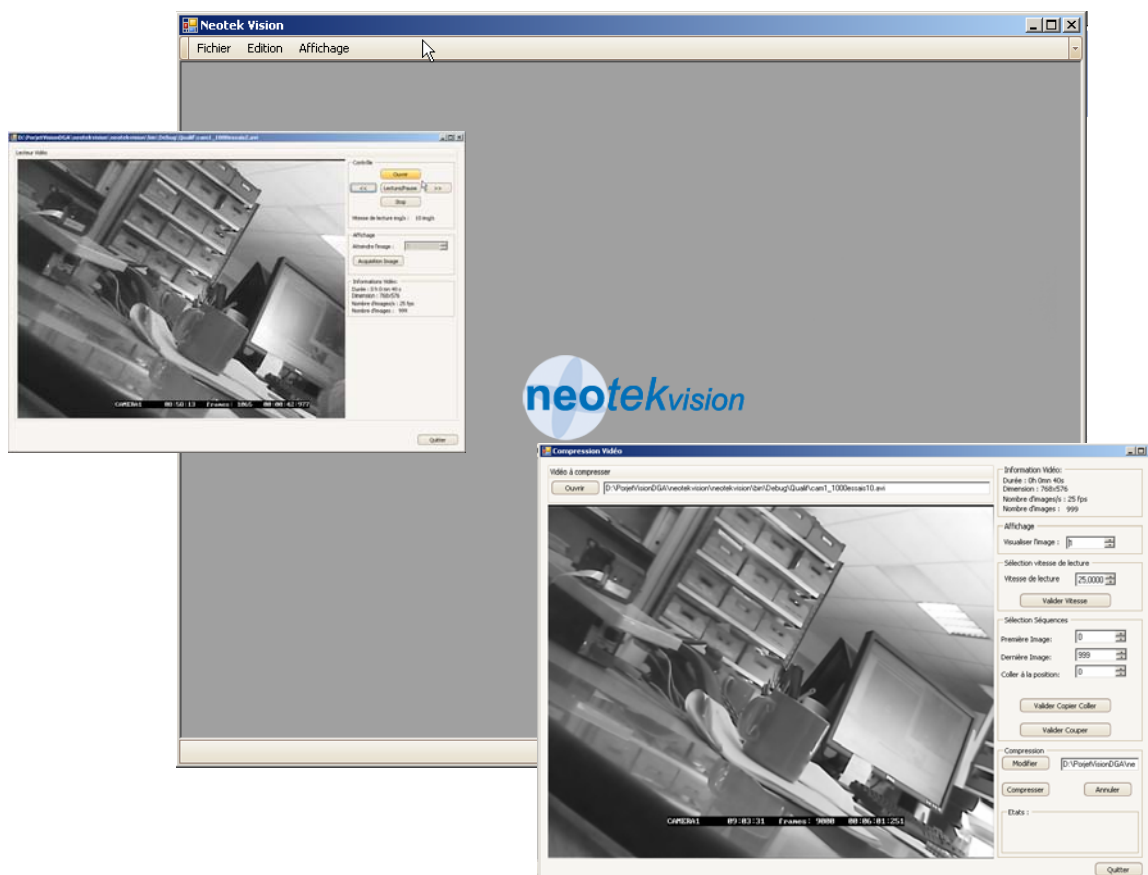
Neotek Vision

Fichier Edition Affichage

D:\PojetVisionDGA\neotekvision\neotekvision\bin\Debug\Qualif\cam1_1000essais2.avi

Lecteur Vidéo

Contrôle

Ouvrir

<< Lecture/Pause >>

Stop

Vitesse de lecture img/s : 10 img/s

Affichage

Atteindre l'image :

Acquisition Image

Informations Vidéo

Durée : 0 h 0 mn 40 s
Dimension : 768x576
Nombre d'images/s : 25 fps
Nombre d'images : 999

CAMERA1 08:58:13 Frames: 1065 00:00:42:972

Quitter

neotekvision

Compression Vidéo

Vidéo à compresser

Ouvrir D:\PojetVisionDGA\neotekvision\neotekvision\bin\Debug\Qualif\cam1_1000essais10.avi

CAMERA1 09:03:31 Frames: 9000 00:06:01:251

Information Vidéo:
Durée : 0h 0mn 40s
Dimension : 768x576
Nombre d'images/s : 25 fps
Nombre d'images : 999

Affichage
Visualiser l'image : 0

Sélection vitesse de lecture
Vitesse de lecture 25,0000
Valider Vitesse

Sélection Séquences
Première Image: 0
Dernière Image: 999
Coller à la position: 0

Valider Copier Coller
Valider Couper

Compression
Modifier D:\PojetVisionDGA\ne
Compresser Annuler

Etats :

Quitter